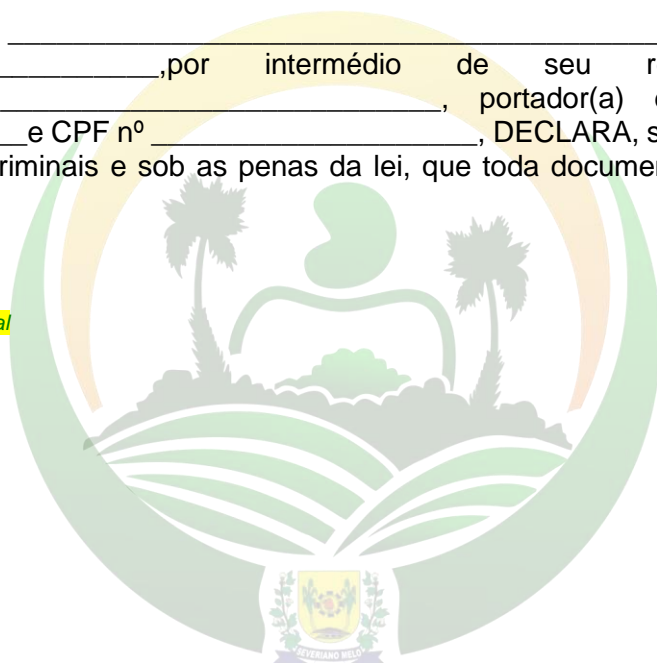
______________________________________________
__________,por intermédio de seu r
______________________________, portador(a) (
__e CPF nº ____________________, DECLARA, s
riminais e sob as penas da lei, que toda documen

al

SEVERIANO MELO